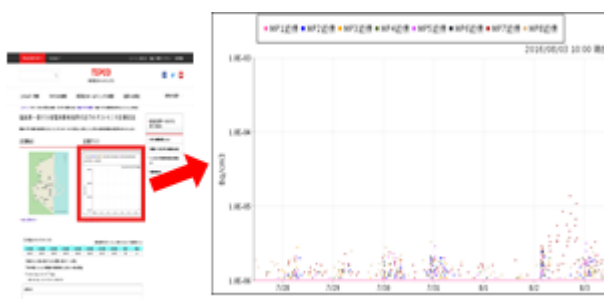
TEPCO

福島第一原子力発電所周辺の空間ダストモニタ測定値

MP1近傍 MP2近傍 MP3近傍 MP4近傍 MP5近傍 MP6近傍 MP7近傍 MP8近傍

2016/08/03 10:00 現在

1.0E-03

1.0E-04

1.0E-05

1.0E-06

Bq/cm3

7/28

7/29

7/30

7/31

8/1

8/2

8/3